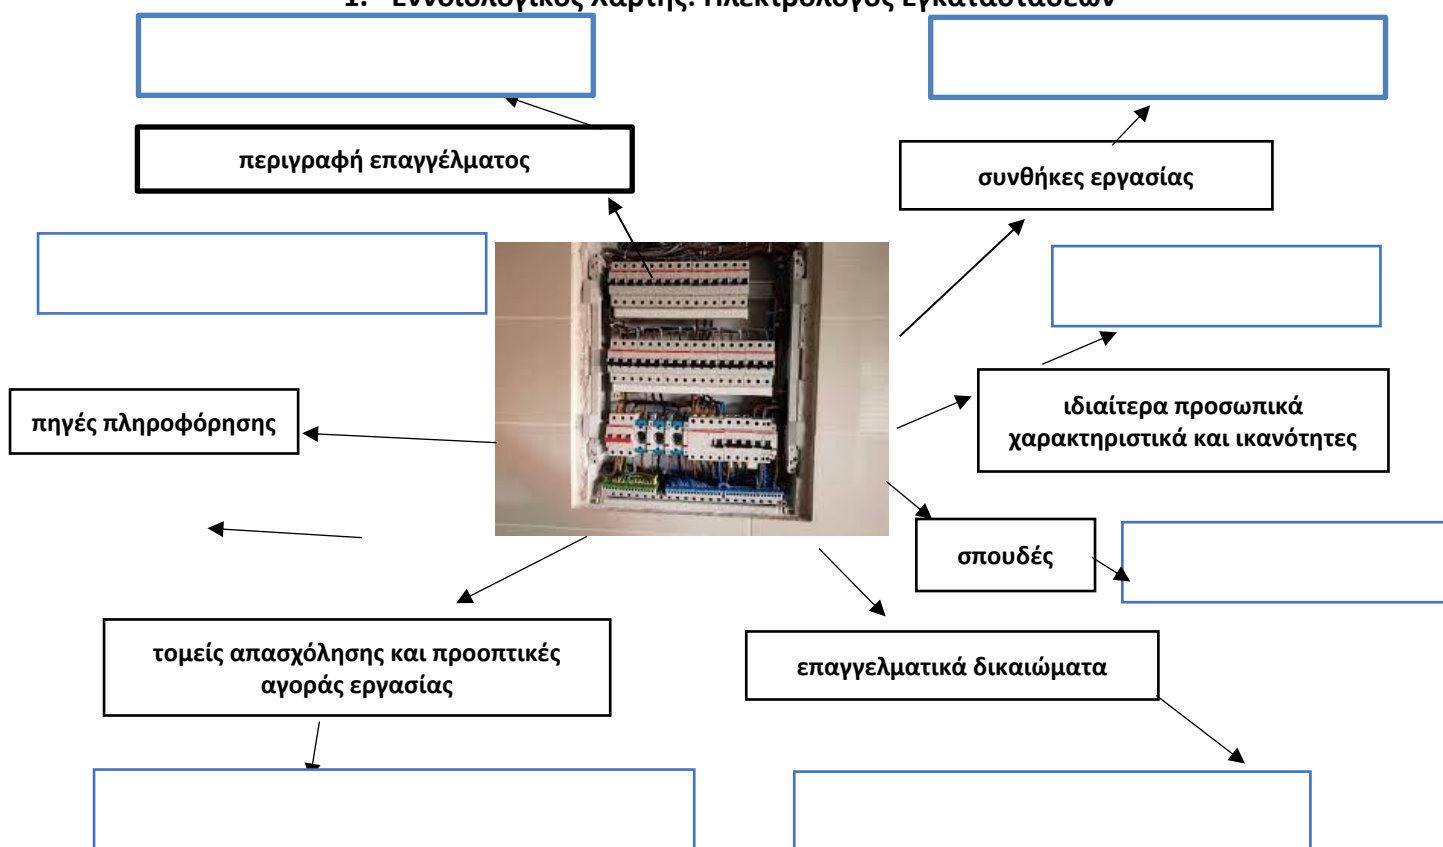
1. Εννοιολογικός Χάρτης: Ηλεκτρολόγος Εγκαταστάσεων

περιγραφή επαγγέλματος

συνθήκες εργασίας

πηγές πληροφόρησης

ιδιαίτερα προσωπικά χαρακτηριστικά και ικανότητες

σπουδές

τομείς απασχόλησης και προοπτικές αγοράς εργασίας

επαγγελματικά δικαιώματα